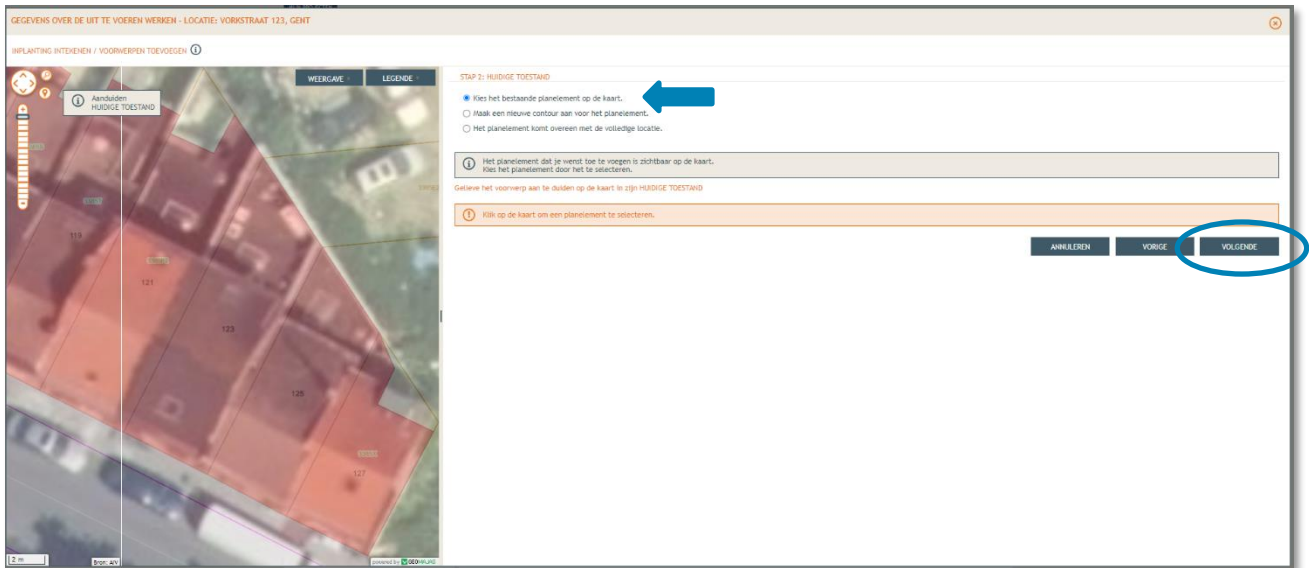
GEGEVENS OVER DE UIT TE VOEREN WERKEN - LOCATIE: VORKSTRAAT 123, GENT

INPLANTING INTEKENEN / VOORWERPEN TOEVOEGEN

WEERGAVE
LEGENDE

Aanduiden
HUIDIGE TOESTAND

119
121
123
125
127

2 m
Bron: AIV
powered by GEOMAPS

STAP 2: HUIDIGE TOESTAND

Kies het bestaande planelement op de kaart.
Maak een nieuwe contour aan voor het planelement.
Het planelement komt overeen met de volledige locatie.

Het planelement dat je wenst toe te voegen is zichtbaar op de kaart.
Kies het planelement door het te selecteren.

Gelieve het voorwerp aan te duiden op de kaart in zijn HUIDIGE TOESTAND

Klik op de kaart om een planelement te selecteren.

ANNULEREN
VORIGE
VOLGENDE